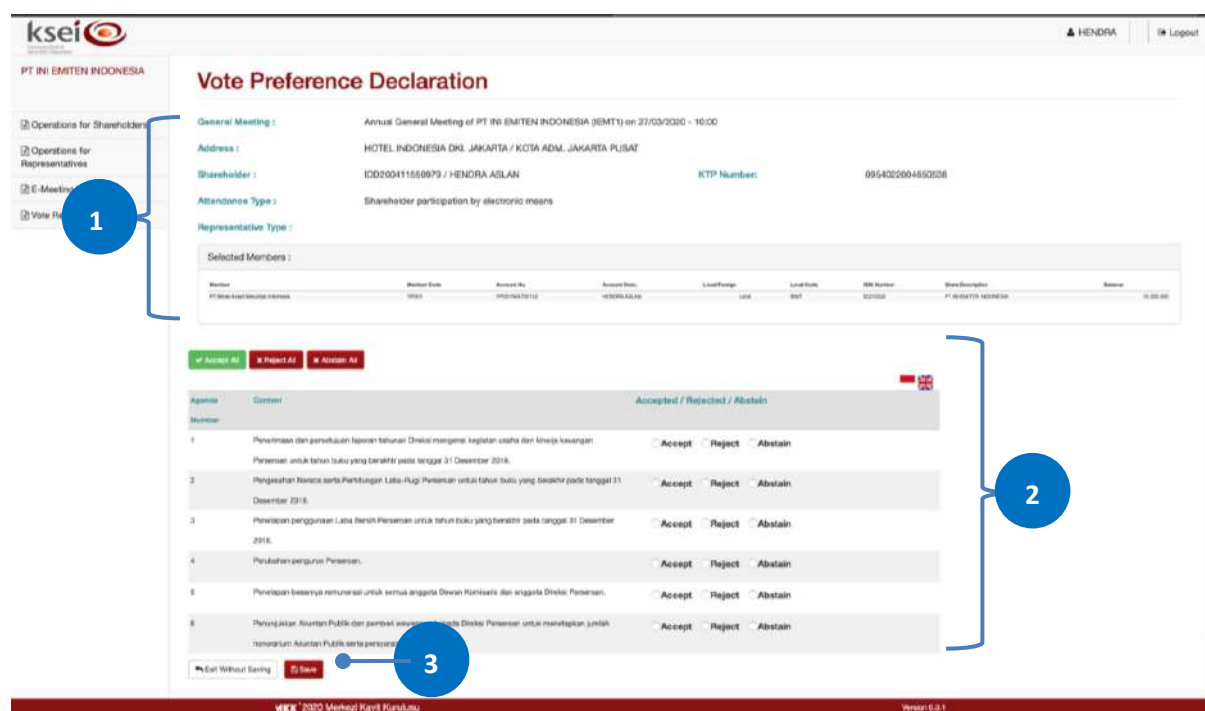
ksei

HENDRA Logout

PT INI EMITEN INDONESIA

Operations for Shareholders
Operations for Representatives
E-Meeting
Vote Re

Vote Preference Declaration

General Meeting : Annual General Meeting of PT INI EMITEN INDONESIA (EMT1) on 27/03/2020 - 10:00
Address : HOTEL INDONESIA DKI. JAKARTA / KOTA ADM. JAKARTA PUSAT
Shareholder : IDD200411550979 / HENDRA ASLAN KTP Number: 0954022004650508
Attendance Type : Shareholder participation by electronic means
Representative Type :

Selected Members :

| Member | Member Code | Account No. | Account Desc. | Local/Foreign | Local Code | SID Number | Share Description | Balance |
|---|---|---|---|---|---|---|---|---|
| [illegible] | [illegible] | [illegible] | HENDRA ASLAN | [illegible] | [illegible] | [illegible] | PT INI EMITEN INDONESIA | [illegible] |

1

Accept All Reject All Abstain All

| Agenda Number | Content | Accepted / Rejected / Abstain |
|---|---|---|
| 1 | Penerimaan dan persetujuan laporan tahunan Direksi mengenai kegiatan usaha dan kinerja keuangan Perseroan untuk tahun buku yang berakhir pada tanggal 31 Desember 2018. | Accept Reject Abstain |
| 2 | Pengesahan Neraca serta Perhitungan Laba-Rugi Perseroan untuk tahun buku yang berakhir pada tanggal 31 Desember 2018. | Accept Reject Abstain |
| 3 | Penetapan penggunaan Laba Bersih Perseroan untuk tahun buku yang berakhir pada tanggal 31 Desember 2018. | Accept Reject Abstain |
| 4 | Perubahan pengurus Perseroan. | Accept Reject Abstain |
| 5 | Penetapan besarnya remunerasi untuk semua anggota Dewan Komisaris dan anggota Direksi Perseroan. | Accept Reject Abstain |
| 6 | Penunjukkan Akuntan Publik dan pemberi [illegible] kepada Direksi Perseroan untuk menetapkan jumlah honorarium Akuntan Publik serta persyarat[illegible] | Accept Reject Abstain |

2

Exit Without Saving Save

3

KSEI 2020 Merkezi Kayit Kurulusu Version 6.0.1